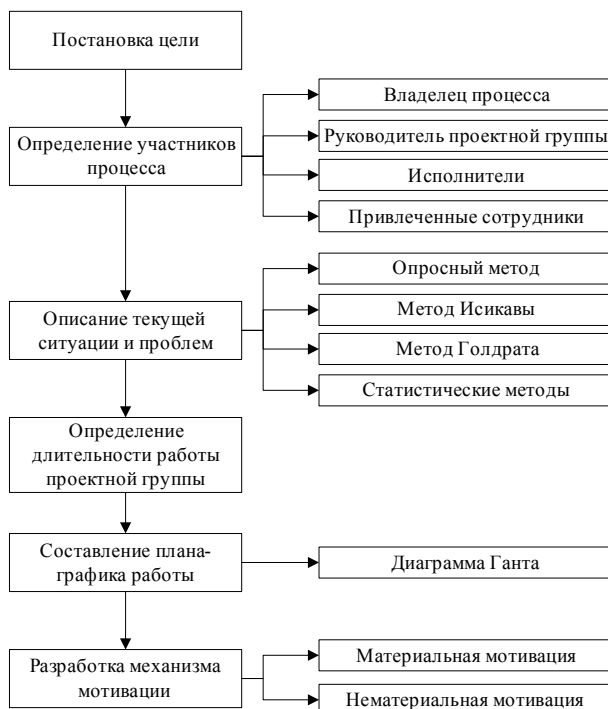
Постановка цели

Определение участников процесса

Владелец процесса

Руководитель проектной группы

Исполнители

Привлеченные сотрудники

Описание текущей ситуации и проблем

Опросный метод

Метод Исикавы

Метод Голдрата

Статистические методы

Определение длительности работы проектной группы

Составление плана-графика работы

Диаграмма Ганта

Разработка механизма мотивации

Материальная мотивация

Нематериальная мотивация